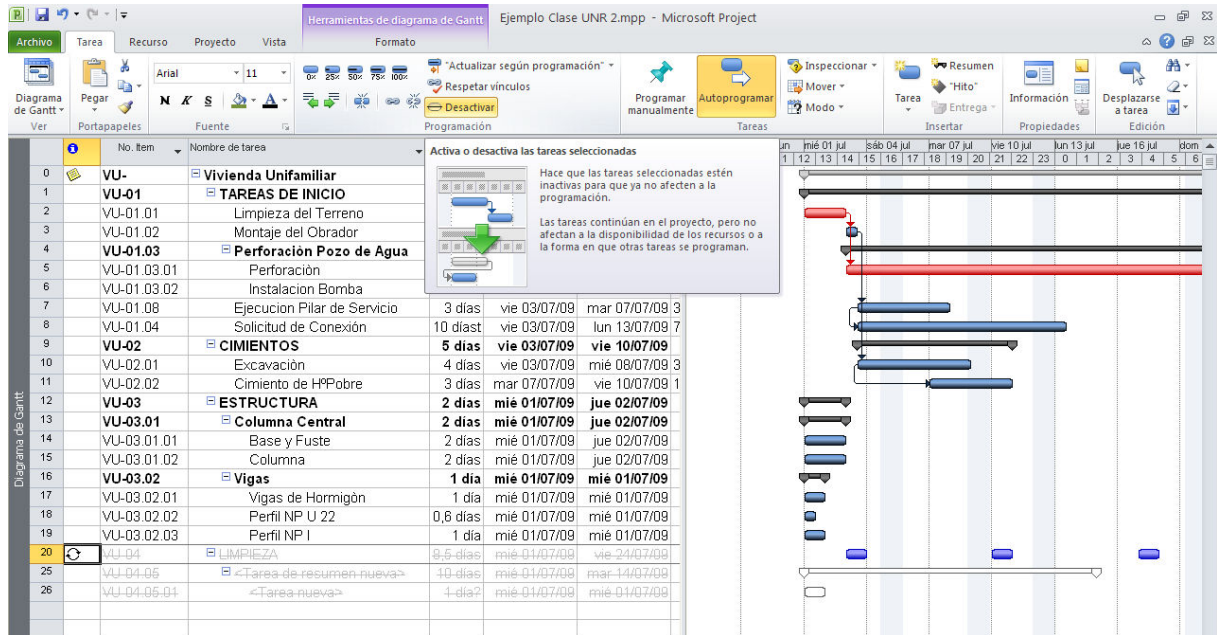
Herramientas de diagrama de Gantt | Ejemplo Clase UNR 2.mpp - Microsoft Project

Archivo | Tarea | Recurso | Proyecto | Vista | Formato

Diagrama de Gantt | Pegar | Arial | 11 | N K S | "Actualizar según programación" | Respetar vínculos | Desactivar | Programar manualmente | Autoprogramar | Inspeccionar | Mover | Modo | Tarea | Resumen | "Hito" | Entrega | Información | Desplazarse a tarea

Ver | Portapapeles | Fuente | Programación | Tareas | Insertar | Propiedades | Edición

Activa o desactiva las tareas seleccionadas

Hace que las tareas seleccionadas estén inactivas para que ya no afecten a la programación.

Las tareas continúan en el proyecto, pero no afectan a la disponibilidad de los recursos o a la forma en que otras tareas se programan.

mié 01 jul | sáb 04 jul | mar 07 jul | vie 10 jul | lun 13 jul | jue 16 jul | dom

Diagrama de Gantt

| | | No. Item | Nombre de tarea | | | |
|---|---|---|---|---|---|---|
| 0 | | VU- | Vivienda Unifamiliar | | | |
| 1 | | VU-01 | TAREAS DE INICIO | | | |
| 2 | | VU-01.01 | Limpieza del Terreno | | | |
| 3 | | VU-01.02 | Montaje del Obrador | | | |
| 4 | | VU-01.03 | Perforación Pozo de Agua | | | |
| 5 | | VU-01.03.01 | Perforaciòn | | | |
| 6 | | VU-01.03.02 | Instalacion Bomba | | | |
| 7 | | VU-01.08 | Ejecucion Pilar de Servicio | 3 días | vie 03/07/09 | mar 07/07/09 3 |
| 8 | | VU-01.04 | Solicitud de Conexión | 10 díast | vie 03/07/09 | lun 13/07/09 7 |
| 9 | | VU-02 | CIMIENTOS | 5 días | vie 03/07/09 | vie 10/07/09 |
| 10 | | VU-02.01 | Excavación | 4 días | vie 03/07/09 | mié 08/07/09 3 |
| 11 | | VU-02.02 | Cimiento de HºPobre | 3 días | mar 07/07/09 | vie 10/07/09 1 |
| 12 | | VU-03 | ESTRUCTURA | 2 días | mié 01/07/09 | jue 02/07/09 |
| 13 | | VU-03.01 | Columna Central | 2 días | mié 01/07/09 | jue 02/07/09 |
| 14 | | VU-03.01.01 | Base y Fuste | 2 días | mié 01/07/09 | jue 02/07/09 |
| 15 | | VU-03.01.02 | Columna | 2 días | mié 01/07/09 | jue 02/07/09 |
| 16 | | VU-03.02 | Vigas | 1 día | mié 01/07/09 | mié 01/07/09 |
| 17 | | VU-03.02.01 | Vigas de Hormigòn | 1 día | mié 01/07/09 | mié 01/07/09 |
| 18 | | VU-03.02.02 | Perfil NP U 22 | 0,6 días | mié 01/07/09 | mié 01/07/09 |
| 19 | | VU-03.02.03 | Perfil NP I | 1 día | mié 01/07/09 | mié 01/07/09 |
| 20 | | VU-04 | LIMPIEZA | 8,5 días | mié 01/07/09 | vie 24/07/09 |
| 25 | | VU-04.05 | <Tarea de resumen nueva> | 10 días | mié 01/07/09 | mar 14/07/09 |
| 26 | | VU-04.05.01 | <Tarea nueva> | 1 día? | mié 01/07/09 | mié 01/07/09 |